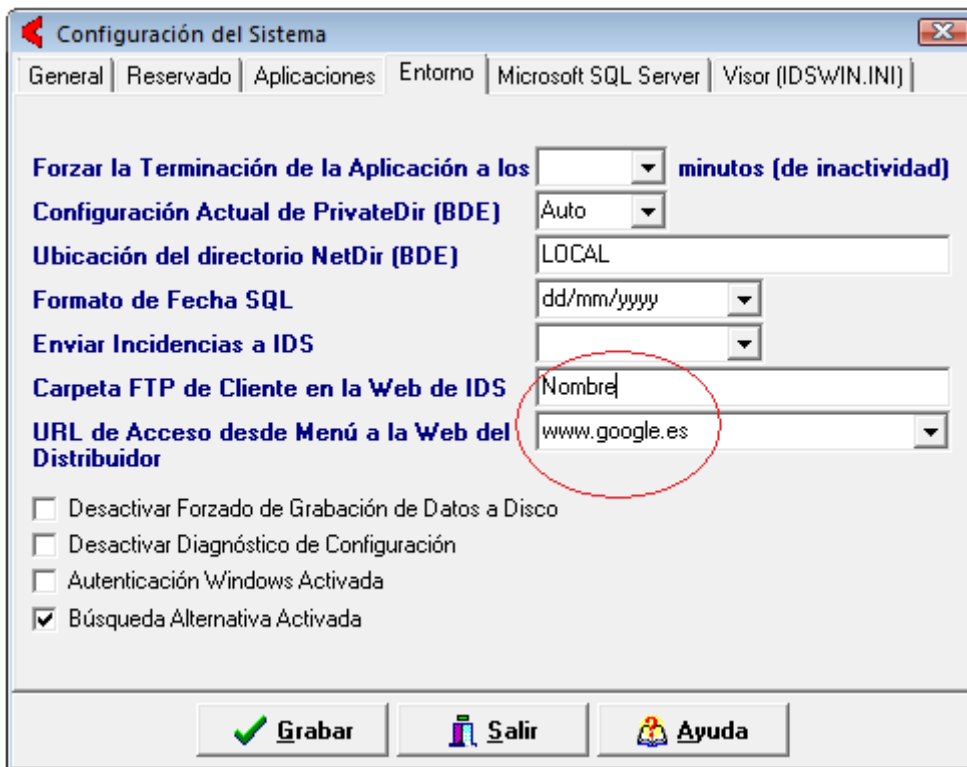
Configuración del Sistema

General | Reservado | Aplicaciones | Entorno | Microsoft SQL Server | Visor (IDSWIN.INI)

Forzar la Terminación de la Aplicación a los minutos (de inactividad)

Configuración Actual de PrivateDir (BDE) Auto

Ubicación del directorio NetDir (BDE) LOCAL

Formato de Fecha SQL dd/mm/yyyy

Enviar Incidencias a IDS

Carpeta FTP de Cliente en la Web de IDS Nombre

URL de Acceso desde Menú a la Web del Distribuidor www.google.es

Desactivar Forzado de Grabación de Datos a Disco

Desactivar Diagnóstico de Configuración

Autenticación Windows Activada

Búsqueda Alternativa Activada

Grabar Salir Ayuda